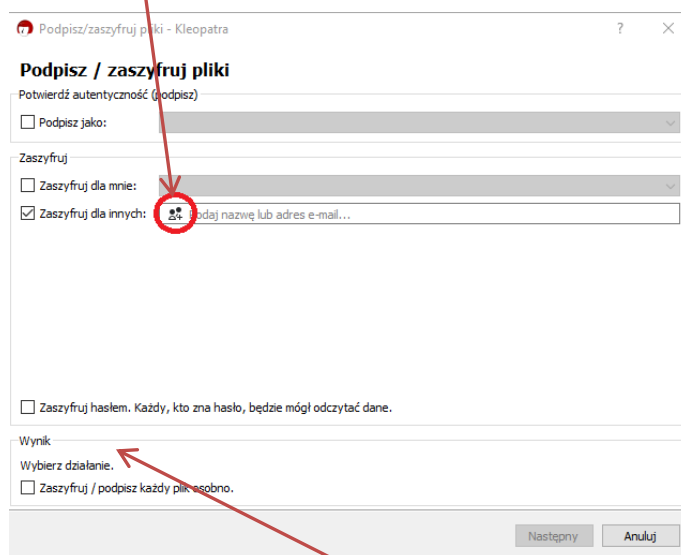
Podpisz/zaszyfruj pliki - Kleopatra

?

Podpisz / zaszyfruj pliki

Potwierdź autentyczność (podpisz)

Podpisz jako:

Zaszyfruj

Zaszyfruj dla mnie:

Zaszyfruj dla innych:

Dodaj nazwę lub adres e-mail...

Zaszyfruj hasłem. Każdy, kto zna hasło, będzie mógł odczytać dane.

Wynik

Wybierz działanie.

Zaszyfruj / podpisz każdy plik osobno.

Następny

Anuluj